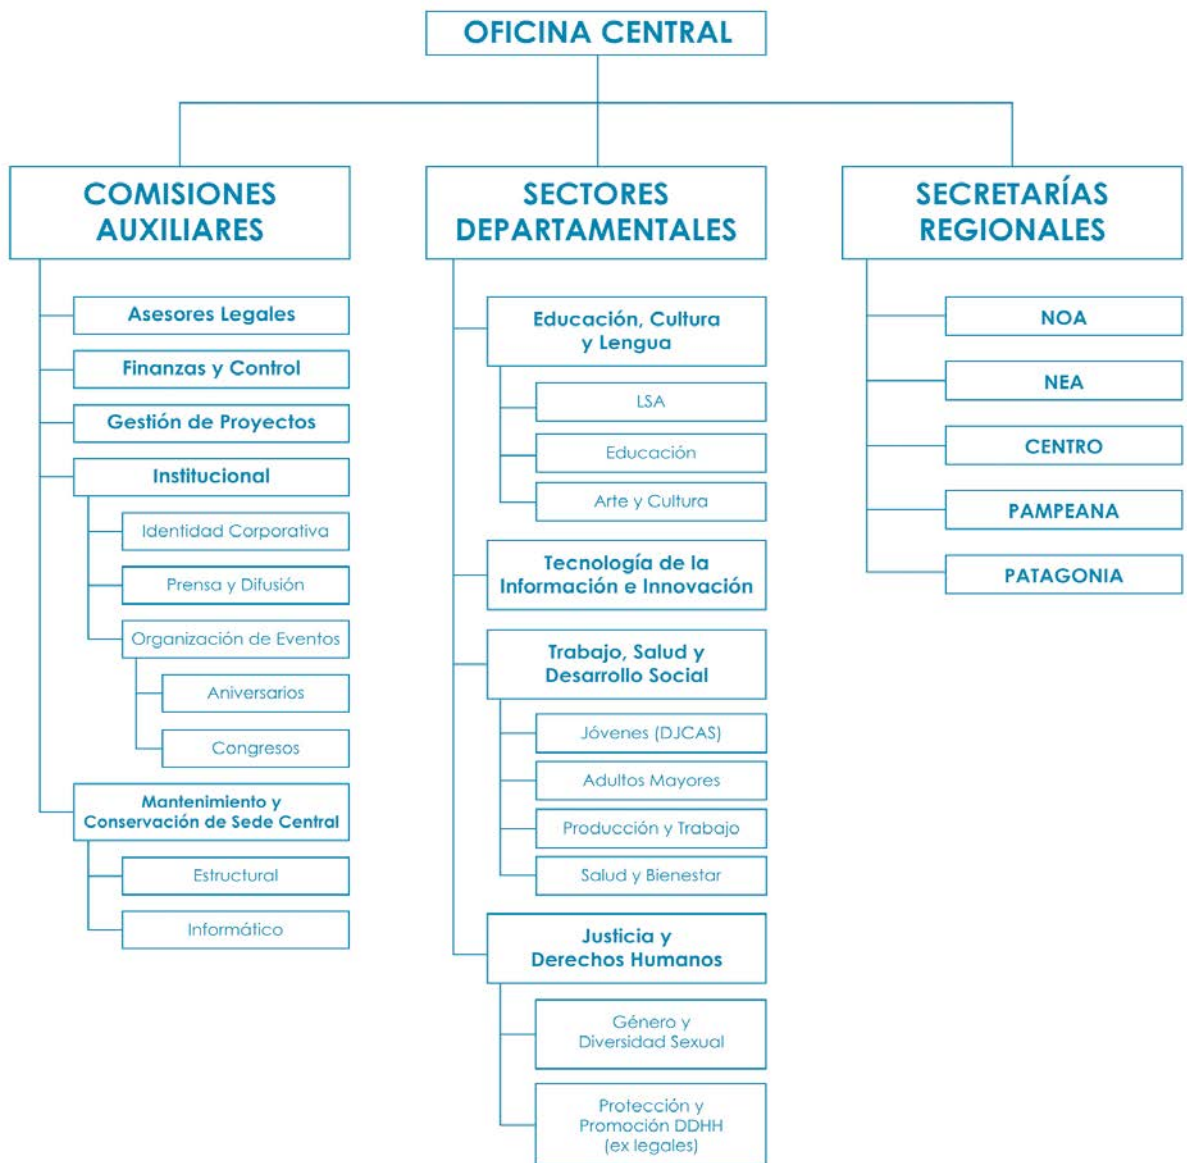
OFICINA CENTRAL

COMISIONES AUXILIARES

Asesores Legales

Finanzas y Control

Gestión de Proyectos

Institucional

Identidad Corporativa

Prensa y Difusión

Organización de Eventos

Aniversarios

Congresos

Mantenimiento y Conservación de Sede Central

Estructural

Informático

SECTORES DEPARTAMENTALES

Educación, Cultura y Lengua

LSA

Educación

Arte y Cultura

Tecnología de la Información e Innovación

Trabajo, Salud y Desarrollo Social

Jóvenes (DJCAS)

Adultos Mayores

Producción y Trabajo

Salud y Bienestar

Justicia y Derechos Humanos

Género y Diversidad Sexual

Protección y Promoción DDHH (ex legales)

SECRETARÍAS REGIONALES

NOA

NEA

CENTRO

PAMPEANA

PATAGONIA